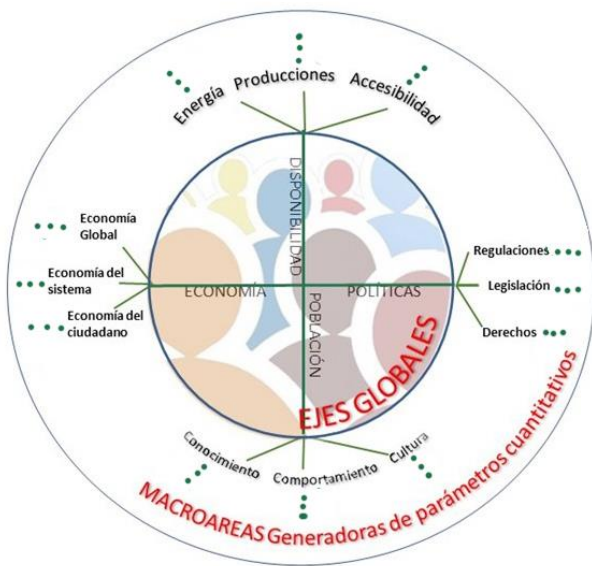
Energía Producciones Accesibilidad

Economía Global

Economía del sistema

Economía del ciudadano

DISPONIBILIDAD

ECONOMÍA

POLÍTICAS

POBLACIÓN

Regulaciones

Legislación

Derechos

EJES GLOBALES

Conocimiento

Comportamiento

Cultura

MACROAREAS Generadoras de parámetros cuantitativos